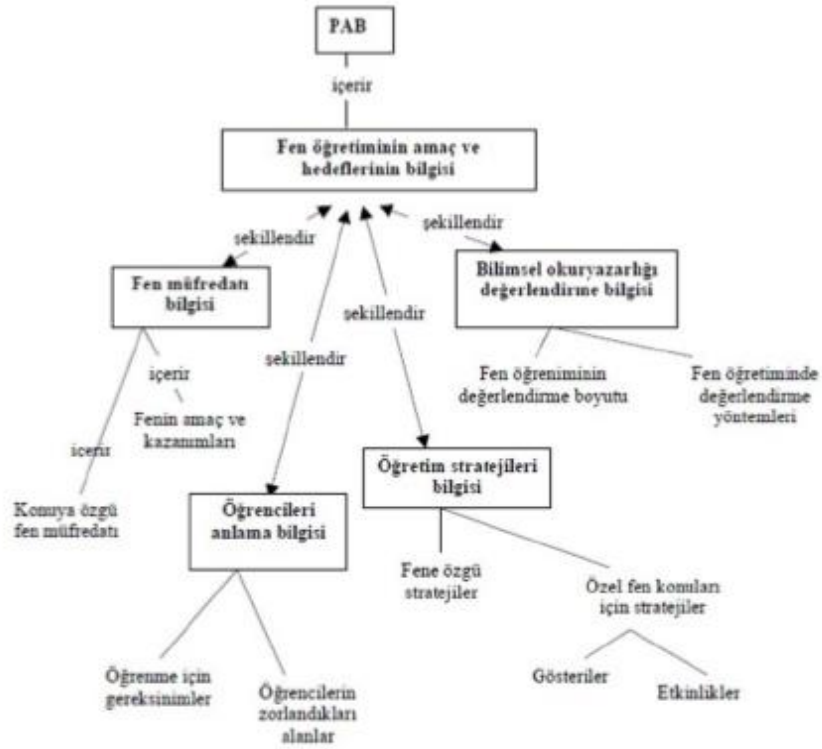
PAB

içerir

Fen öğretiminin amaç ve hedeflerinin bilgisi

şekillendir

şekillendir

Fen müfredatı bilgisi

Bilimsel okuryazarlığı değerlendirme bilgisi

şekillendir

şekillendir

içerir

Fenin amaç ve kazanımları

içerir

Konuya özgü fen müfredatı

Fen öğreniminin değerlendirme boyutu

Fen öğretiminde değerlendirme yöntemleri

Öğretim stratejileri bilgisi

Öğrencileri anlama bilgisi

Fene özgü stratejiler

Özel fen konuları için stratejiler

Gösteriler

Etkinlikler

Öğrenme için gereksinimler

Öğrencilerin zorlandıkları alanlar